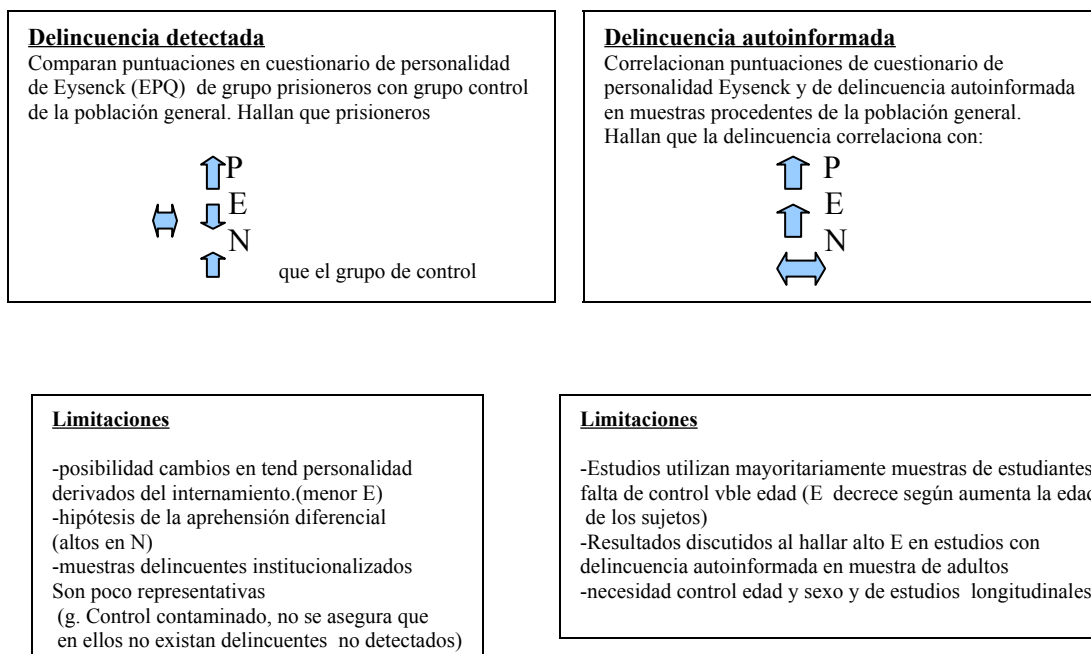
**Delincuencia detectada**
Comparan puntuaciones en cuestionario de personalidad de Eysenck (EPQ) de grupo prisioneros con grupo control de la población general. Hallan que prisioneros

P
E
N

que el grupo de control

**Delincuencia autoinformada**
Correlacionan puntuaciones de cuestionario de personalidad Eysenck y de delincuencia autoinformada en muestras procedentes de la población general.
Hallan que la delincuencia correlaciona con:

P
E
N

**Limitaciones**

-posibilidad cambios en tend personalidad derivados del internamiento.(menor E)
-hipótesis de la aprehensión diferencial (altos en N)
-muestras delincuentes institucionalizados Son poco representativas
(g. Control contaminado, no se asegura que en ellos no existan delincuentes no detectados)

**Limitaciones**

-Estudios utilizan mayoritariamente muestras de estudiantes falta de control vble edad (E decrece según aumenta la edad de los sujetos)
-Resultados discutidos al hallar alto E en estudios con delincuencia autoinformada en muestra de adultos
-necesidad control edad y sexo y de estudios longitudinales